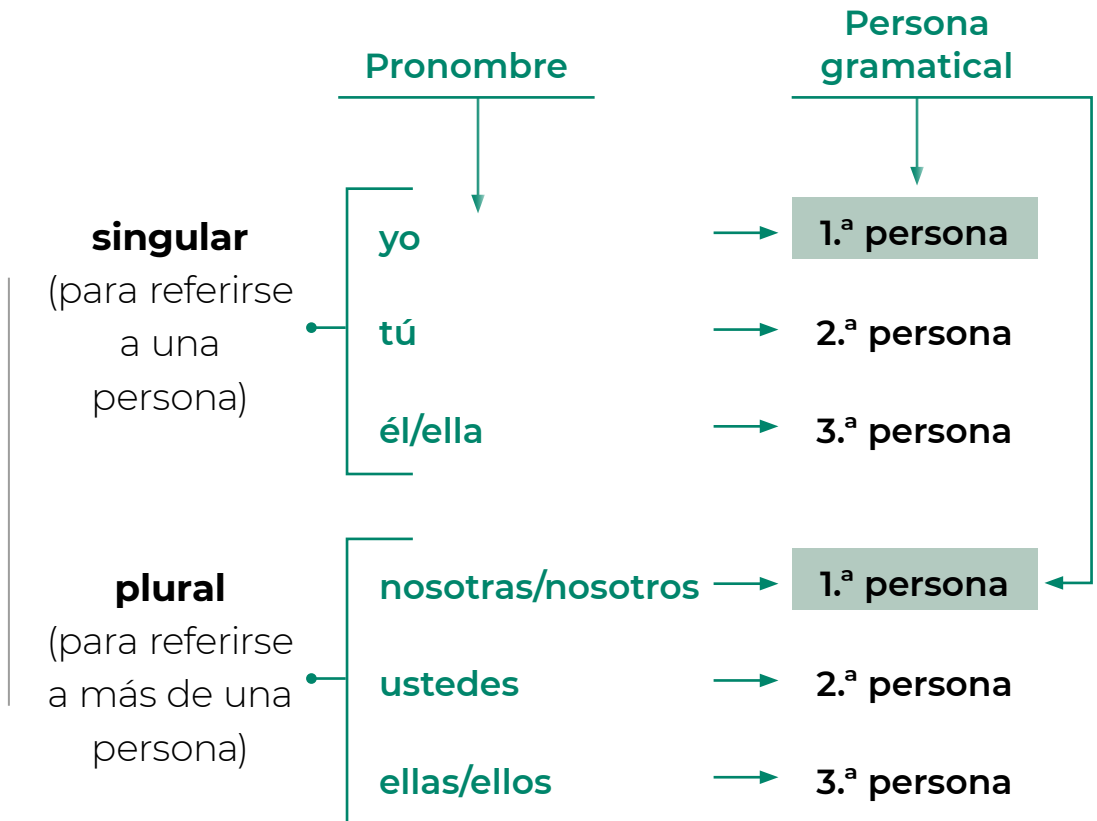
Pronombre

Persona gramatical

singular
(para referirse a una persona)

yo → 1.ª persona
tú → 2.ª persona
él/ella → 3.ª persona

plural
(para referirse a más de una persona)

nosotras/nosotros → 1.ª persona
ustedes → 2.ª persona
ellas/ellos → 3.ª persona